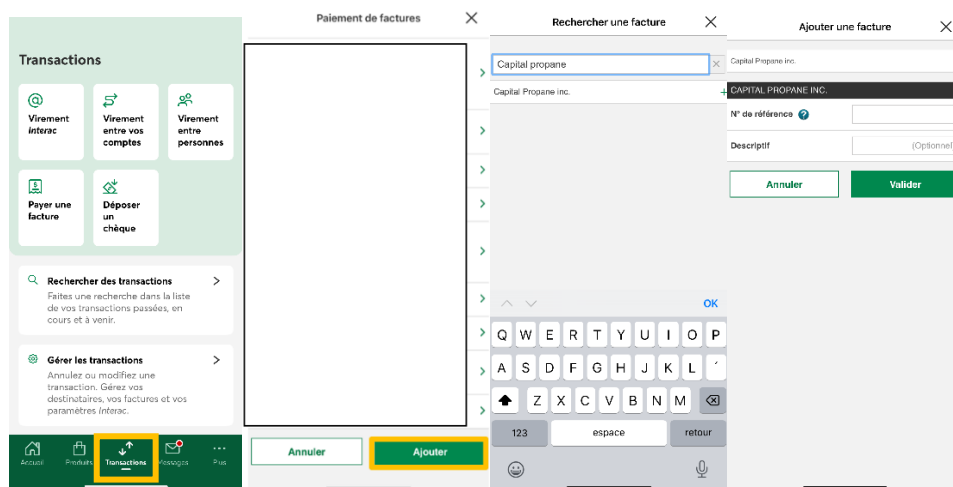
Transactions

Virement Interac

Virement entre vos comptes

Virement entre personnes

Payer une facture

Déposer un chèque

Rechercher des transactions
Faites une recherche dans la liste de vos transactions passées, en cours et à venir.

Gérer les transactions
Annulez ou modifiez une transaction. Gérez vos destinataires, vos factures et vos paramètres Interac.

Accueil Produits Transactions Messages Plus

Paiement de factures

Annuler Ajouter

Rechercher une facture

Capital propane

Capital Propane inc.

OK

Q W E R T Y U I O P
A S D F G H J K L ´
Z X C V B N M
123 espace retour

Ajouter une facture

Capital Propane inc.

CAPITAL PROPANE INC.

N° de référence

Descriptif (Optionnel)

Annuler Valider